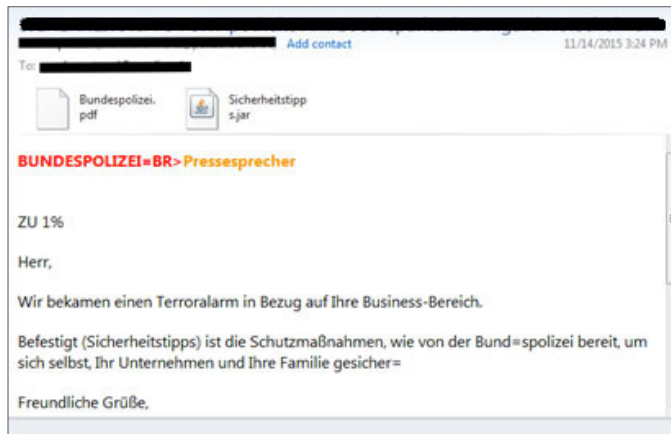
Add contact

11/14/2015 3:24 PM

To:

Bundespolizei.pdf

Sicherheitstipps.jar

BUNDESPOLIZEI=BR>Pressesprecher

ZU 1%

Herr,

Wir bekamen einen Terroralarm in Bezug auf Ihre Business-Bereich.

Befestigt (Sicherheitstipps) ist die Schutzmaßnahmen, wie von der Bund=spolizei bereit, um sich selbst, Ihr Unternehmen und Ihre Familie gesicher=

Freundliche Grüße,